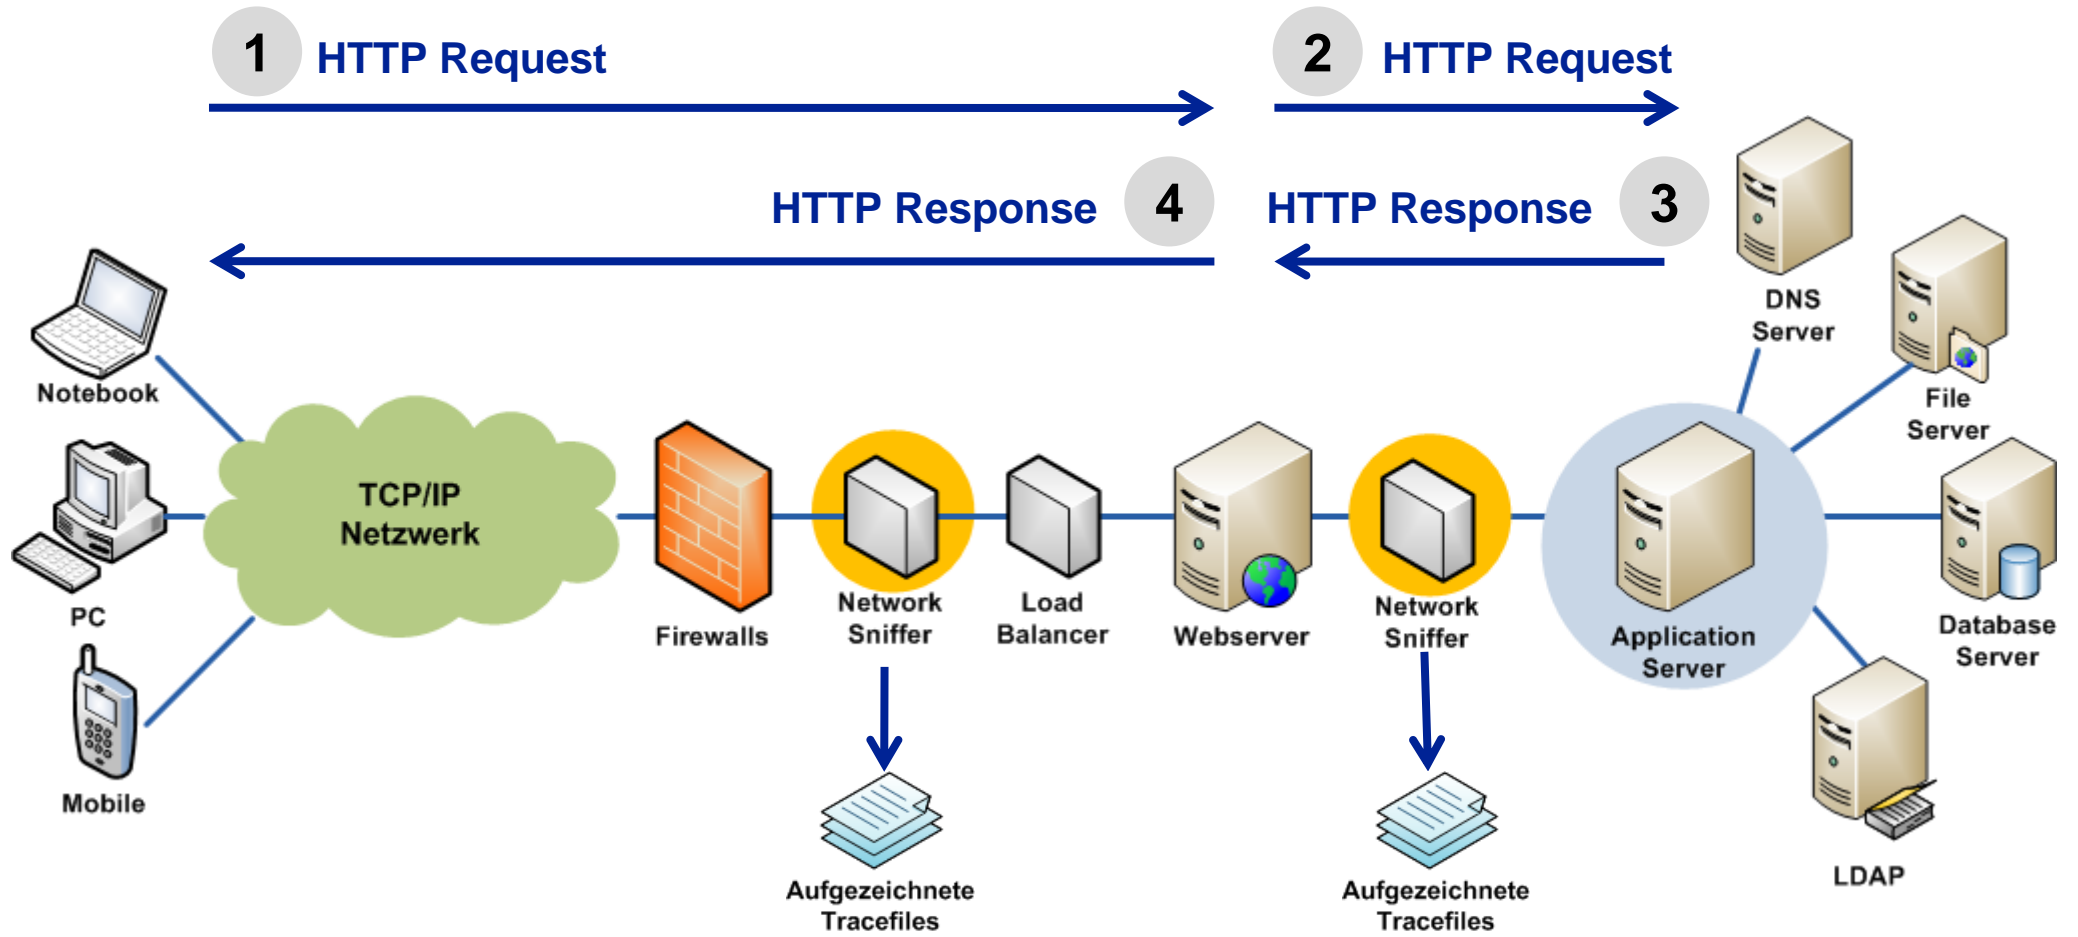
1 HTTP Request

2 HTTP Request

HTTP Response 4

HTTP Response 3

DNS Server

File Server

Notebook

PC

Mobile

TCP/IP Netzwerk

Firewalls

Network Sniffer

Load Balancer

Webserver

Network Sniffer

Application Server

Database Server

LDAP

Aufgezeichnete Tracefiles

Aufgezeichnete Tracefiles